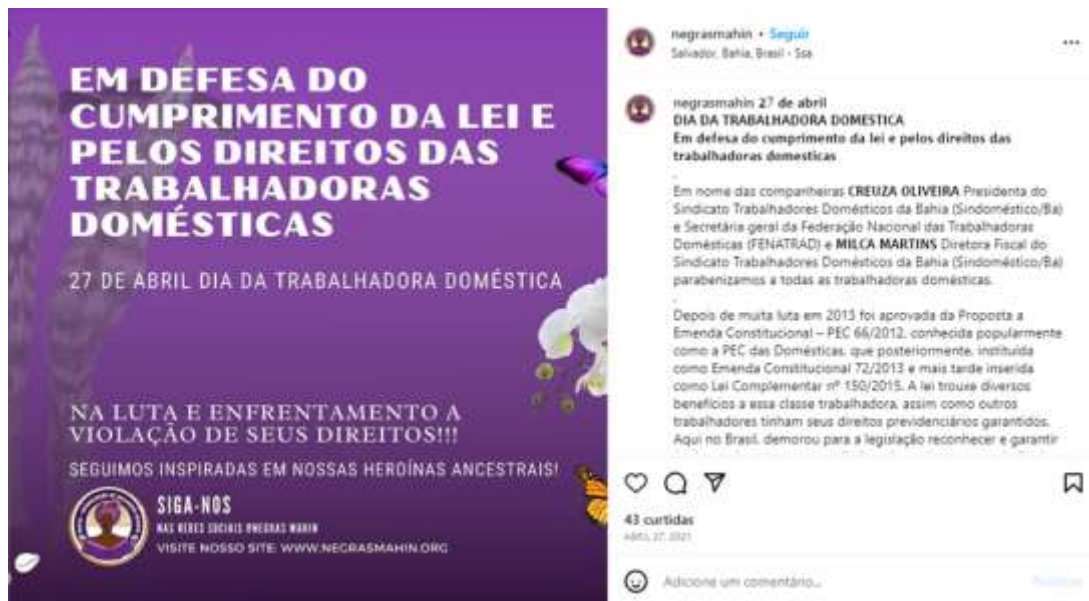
EM DEFESA DO CUMPRIMENTO DA LEI E PELOS DIREITOS DAS TRABALHADORAS DOMÉSTICAS

27 DE ABRIL DIA DA TRABALHADORA DOMÉSTICA

NA LUTA E ENFRENTAMENTO A VIOLAÇÃO DE SEUS DIREITOS!!!

SEGUIMOS INSPIRADAS EM NOSSAS HEROÍNAS ANCESTRAIS!

SIGA-NOS
NAS REDES SOCIAIS @NEGRAS MAHIN
VISITE NOSSO SITE: WWW.NEGRASMAHIN.ORG

negrasmahin • Seguir
Salvador, Bahia, Brasil • Ssa

negrasmahin 27 de abril
DIA DA TRABALHADORA DOMESTICA
Em defesa do cumprimento da lei e pelos direitos das trabalhadoras domesticas
.
Em nome das companheiras CREUZA OLIVEIRA Presidenta do Sindicato Trabalhadores Domésticos da Bahia (Sindoméstico/Ba) e Secretária geral da Federação Nacional das Trabalhadoras Domésticas (FENATRAD) e MILCA MARTINS Diretora Fiscal do Sindicato Trabalhadores Domésticos da Bahia (Sindoméstico/Ba) parabenizamos a todas as trabalhadoras domésticas.
.
Depois de muita luta em 2013 foi aprovada da Proposta a Emenda Constitucional – PEC 66/2012, conhecida popularmente como a PEC das Domésticas, que posteriormente, instituída como Emenda Constitucional 72/2013 e mais tarde inserida como Lei Complementar nº 150/2015. A lei trouxe diversos benefícios a essa classe trabalhadora, assim como outros trabalhadores tinham seus direitos previdenciários garantidos. Aqui no Brasil, demorou para a legislação reconhecer e garantir

43 curtidas
ABRIL 27, 2021

Adicione um comentário...
Publicar